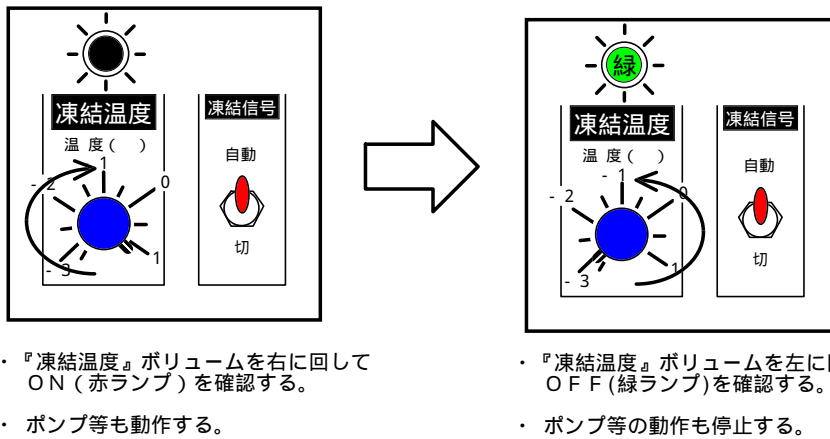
凍結温度

温度（　）

-1

-2

0

-3

1

凍結信号

自動

切

緑

凍結温度

温度（　）

-1

-2

0

-3

1

凍結信号

自動

切

・『凍結温度』ボリュームを右に回して ＯＮ（赤ランプ）を確認する。

・ ポンプ等も動作する。

・『凍結温度』ボリュームを左に回 ＯＦＦ(緑ランプ)を確認する。

・ ポンプ等の動作も停止する。